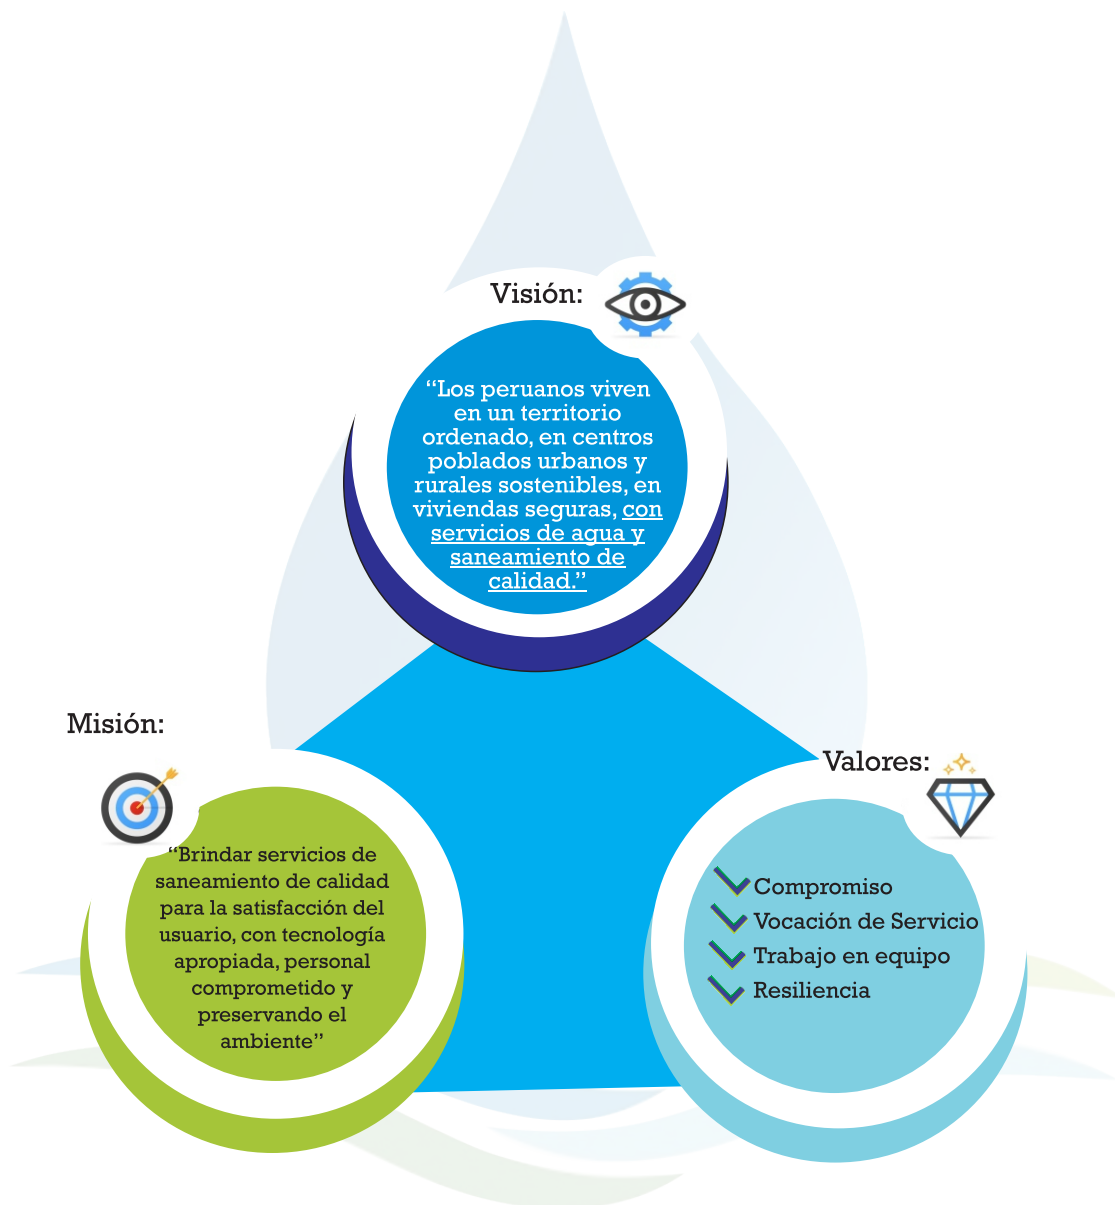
Visión:

“Los peruanos viven en un territorio ordenado, en centros poblados urbanos y rurales sostenibles, en viviendas seguras, con servicios de agua y saneamiento de calidad.”

Misión:

“Brindar servicios de saneamiento de calidad para la satisfacción del usuario, con tecnología apropiada, personal comprometido y preservando el ambiente”

Valores:

Compromiso
Vocación de Servicio
Trabajo en equipo
Resiliencia